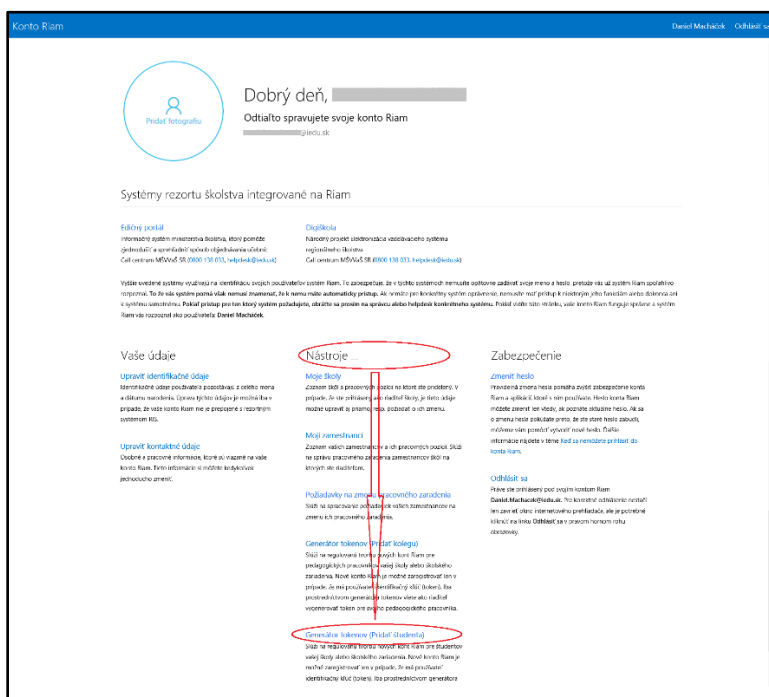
Konto Riam

Daniel Macháček Odhlásiť sa

Pridať fotografiu

Dobrý deň,

Odtiaľto spravujete svoje konto Riam

@iedu.sk

Systémy rezortu školstva integrované na Riam

Edičný portál
Informačný systém ministerstva školstva, ktorý pomôže zjednodušiť a sprehľadniť spôsob objednávania učebníc
Call centrum MŠVVaŠ SR (0800 138 033, helpdesk@iedu.sk)

Digiškola
Národný projekt elektronizácie vzdelávacieho systému regionálneho školstva
Call centrum MŠVVaŠ SR (0800 138 033, helpdesk@iedu.sk)

Vyššie uvedené systémy využívajú na identifikáciu svojich používateľov systém Riam. To zabezpečuje, že v týchto systémoch nemusíte opätovne zadávať svoje meno a heslo, pretože vás už systém Riam spoľahlivo rozpoznal. To že vás systém pozná však nemusí znamenať, že k nemu máte automatický prístup. Ak nemáte pre konkrétny systém oprávnenie, nemusíte mať prístup k niektorým jeho funkciám alebo dokonca ani k systému samotnému. Pokiaľ prístup pre ten ktorý systém požadujete, obráťte sa prosím na správcu alebo helpdesk konkrétneho systému. Pokiaľ vidíte túto stránku, vaše konto Riam funguje správne a systém Riam vás rozpoznal ako používateľa: Daniel Macháček.

Vaše údaje

Upraviť identifikačné údaje
Identifikačné údaje používateľa pozostávajú z celého mena a dátumu narodenia. Úprava týchto údajov je možná iba v prípade, že vaše konto Riam nie je prepojené s registrom systémom RIS.

Upraviť kontaktné údaje
Osobné a pracovné informácie, ktoré sú viazané na vaše konto Riam. Tieto informácie si môžete kedykoľvek jednoducho zmeniť.

Nástroje ...

Moje školy
Zoznam škôl a pracovných pozícií na ktoré ste pridelený. V prípade, že ste zmenili školu alebo riaditeľ školy, je tieto údaje možné upraviť aj priamo, alebo požiadať o ich zmenu.

Moji zamestnanci
Zoznam vašich zamestnancov a ich pracovných pozícií. Slúži na správu pracovného zaradenia zamestnancov škôl na ktorých ste riaditeľom.

Požiadavky na zmenu pracovného zaradenia
Slúži na spracovanie požiadaviek vašich zamestnancov na zmenu ich pracovného zaradenia.

Generátor tokenov (Pridať kolegu)
Slúži na regulovaný tvorbu nových kont Riam pre pedagogických pracovníkov vašej školy alebo školského zariadenia. Nové konto Riam je možné zaregistrovať len v prípade, že má používateľ identifikačný kľúč (token). Iba prostredníctvom generátora tokenov viete ako riaditeľ vygenerovať token pre svojho pedagogického pracovníka.

Generátor tokenov (Pridať študenta)
Slúži na regulovaný tvorbu nových kont Riam pre študentov vašej školy alebo školského zariadenia. Nové konto Riam je možné zaregistrovať len v prípade, že má používateľ identifikačný kľúč (token). Iba prostredníctvom generátora

Zabezpečenie

Zmeniť heslo
Pravidelná zmena hesla pomáha zvýšiť zabezpečenie konta Riam a aplikácií ktoré s ním používate. Heslo konta Riam môžete zmeniť len vtedy, ak poznáte aktuálne heslo. Ak sa o zmenu hesla pokúšate preto, že ste staré heslo zabudli, môžeme vám pomôcť vytvoriť nové heslo. Ďalšie informácie nájdete v téme Keď sa nemôžete prihlásiť do konta Riam.

Odhlásiť sa
Práve ste prihlásený pod svojím kontom Riam Daniel.Machacek@iedu.sk. Pre korektné odhlásenie nestačí len zavrieť okno internetového prehliadača, ale je potrebné kliknúť na linku Odhlásiť sa v pravom hornom rohu obrazovky.